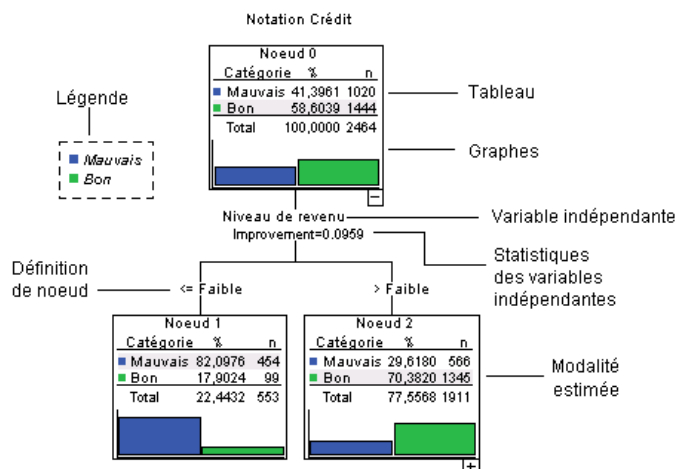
Notation Crédit

Noeud 0

| Catégorie | % | n |
|---|---|---|
| Mauvais | 41,3961 | 1020 |
| Bon | 58,6039 | 1444 |
| Total | 100,0000 | 2464 |

Tableau

Légende

Mauvais
Bon

Graphes

Niveau de revenu
Improvement=0.0959

Variable indépendante

Statistiques des variables indépendantes

Définition de noeud

<= Faible

> Faible

Noeud 1

| Catégorie | % | n |
|---|---|---|
| Mauvais | 82,0976 | 454 |
| Bon | 17,9024 | 99 |
| Total | 22,4432 | 553 |

Noeud 2

| Catégorie | % | n |
|---|---|---|
| Mauvais | 29,6180 | 566 |
| Bon | 70,3820 | 1345 |
| Total | 77,5568 | 1911 |

Modalité estimée